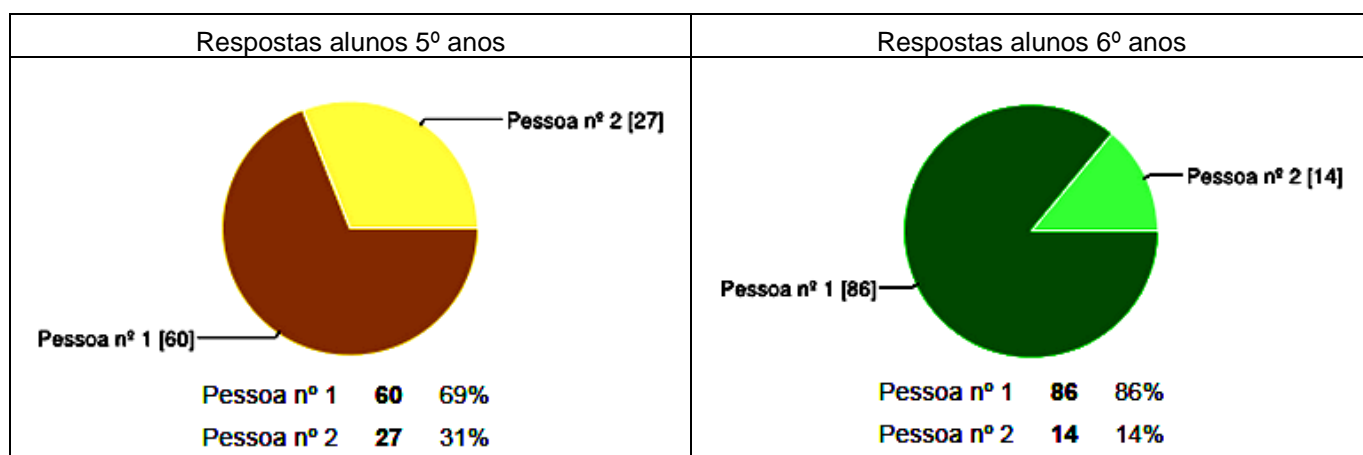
| Respostas alunos 5º anos | Respostas alunos 6º anos |
|---|---|
| Pessoa nº 2 [27]<br>Pessoa nº 1 [60]<br>Pessoa nº 1 **60** 69%<br>Pessoa nº 2 **27** 31% | Pessoa nº 2 [14]<br>Pessoa nº 1 [86]<br>Pessoa nº 1 **86** 86%<br>Pessoa nº 2 **14** 14% |